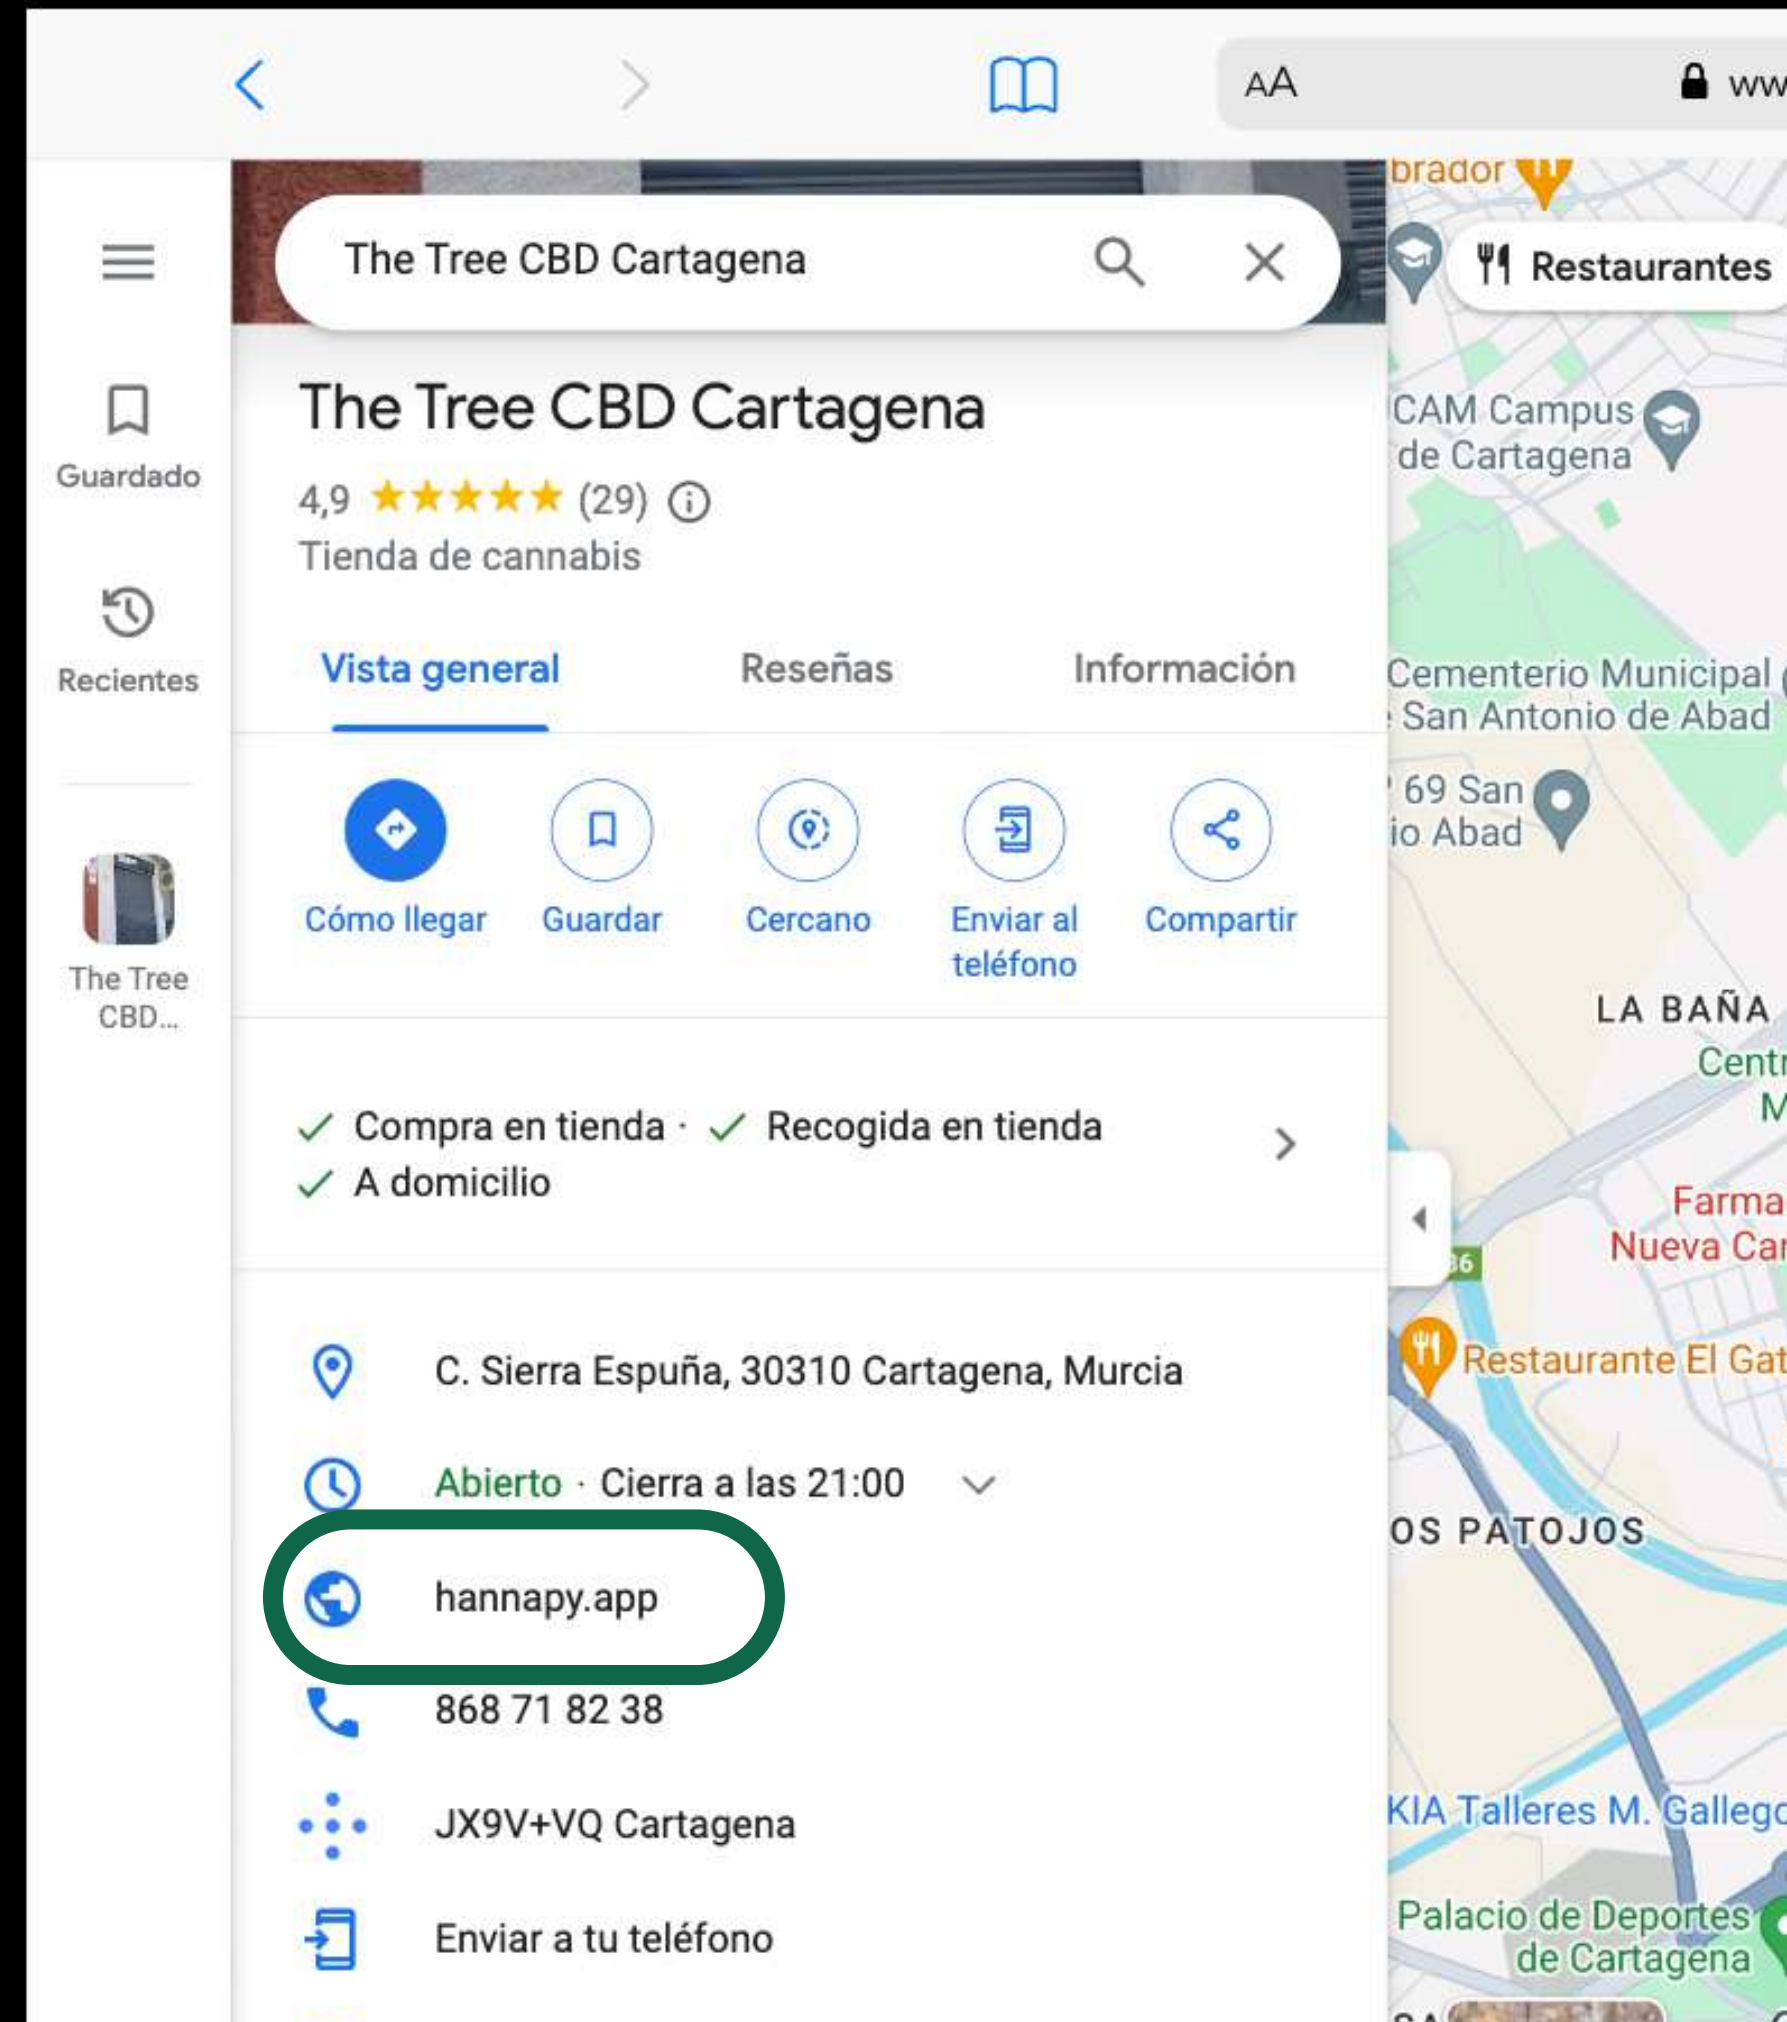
AA ww

The Tree CBD Cartagena

Guardado

Recientes

The Tree CBD...

The Tree CBD Cartagena

4,9 ★★★★★ (29)

Tienda de cannabis

Vista general
Reseñas
Información

Cómo llegar
Guardar
Cercano
Enviar al teléfono
Compartir

✓ Compra en tienda · ✓ Recogida en tienda
✓ A domicilio

C. Sierra Espuña, 30310 Cartagena, Murcia

Abierto · Cierra a las 21:00

hannapy.app

868 71 82 38

JX9V+VQ Cartagena

Enviar a tu teléfono

brador

Restaurantes

CAM Campus de Cartagena

Cementerio Municipal San Antonio de Abad

69 San io Abad

LA BAÑA

Centr M

Farma Nueva Car

Restaurante El Gat

OS PATOJOS

KIA Talleres M. Gallego

Palacio de Deportes de Cartagena